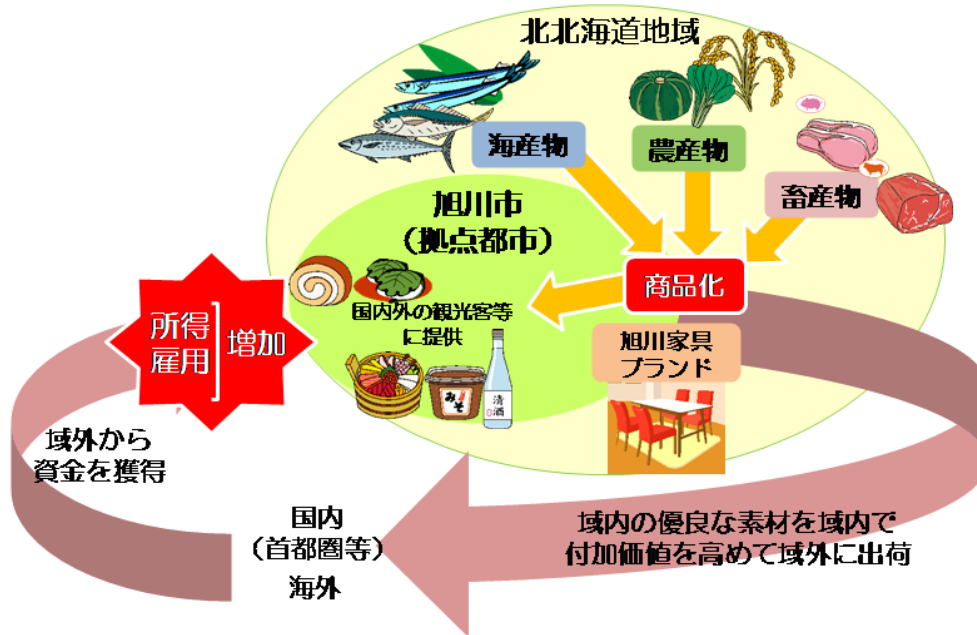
北北海道地域

海産物

農産物

畜産物

旭川市
（拠点都市）

国内外の観光客等
に提供

みそ

清酒

商品化

旭川家具
ブランド

所得
雇用
増加

域外から
資金を獲得

国内
（首都圏等）
海外

域内の優良な素材を域内で
付加価値を高めて域外に出荷